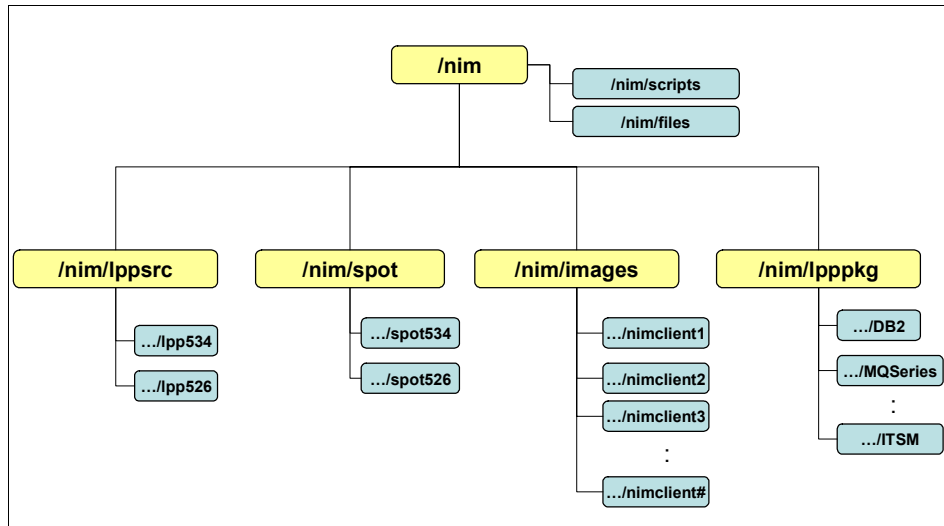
/nim

/nim/scripts

/nim/files

/nim/lppsrc

…/lpp534

…/lpp526

/nim/spot

…/spot534

…/spot526

/nim/images

…/nimclient1

…/nimclient2

…/nimclient3

:

…/nimclient#

/nim/lpppkg

…/DB2

…/MQSeries

:

…/ITSM